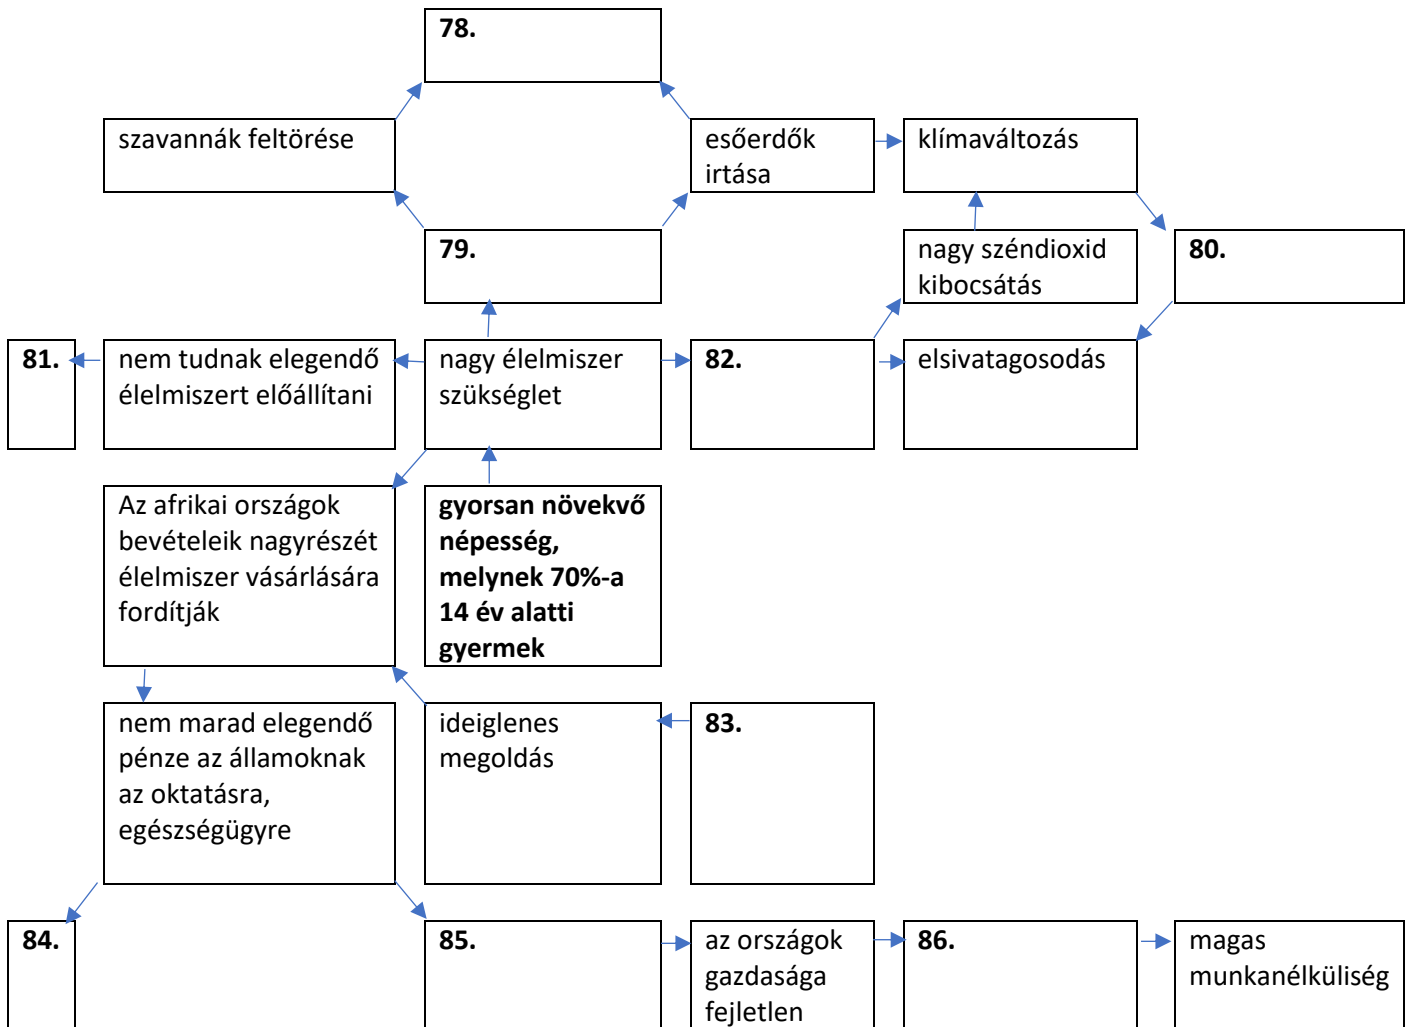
78.

szavannák feltörése

esőerdők irtása

klímaváltozás

79.

nagy széndioxid kibocsátás

80.

81.

nem tudnak elegendő élelmiszert előállítani

nagy élelmiszer szükséglet

82.

elsivatagosodás

Az afrikai országok bevételeik nagyrészét élelmiszer vásárlására fordítják

**gyorsan növekvő népesség, melynek 70%-a 14 év alatti gyermek**

nem marad elegendő pénze az államoknak az oktatásra, egészségügyre

ideiglenes megoldás

83.

84.

85.

az országok gazdasága fejletlen

86.

magas munkanélküliség